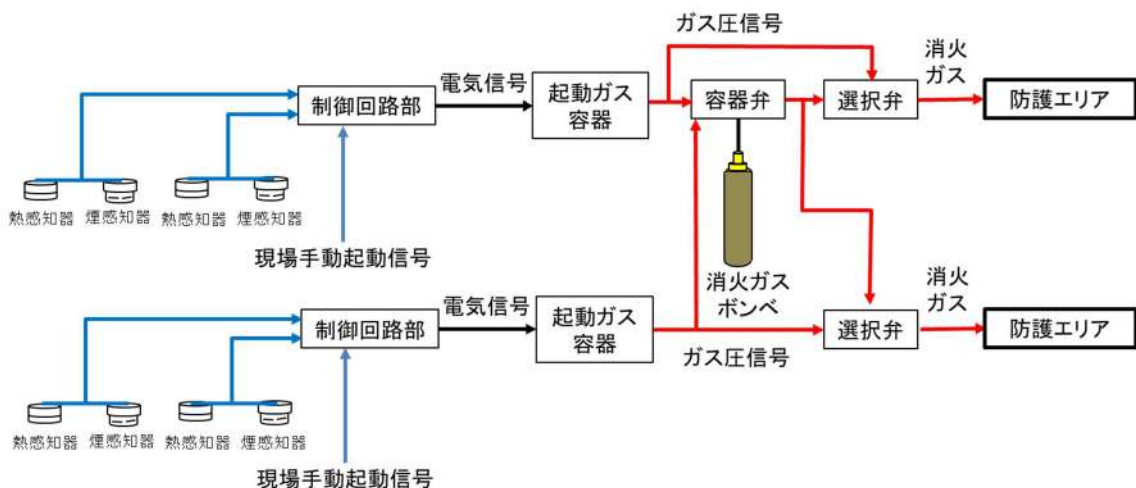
ガス圧信号

電気信号

制御回路部

起動ガス容器

容器弁

選択弁

消火ガス

防護エリア

熱感知器 煙感知器 熱感知器 煙感知器

現場手動起動信号

消火ガスボンベ

電気信号

制御回路部

起動ガス容器

選択弁

消火ガス

防護エリア

ガス圧信号

熱感知器 煙感知器 熱感知器 煙感知器

現場手動起動信号